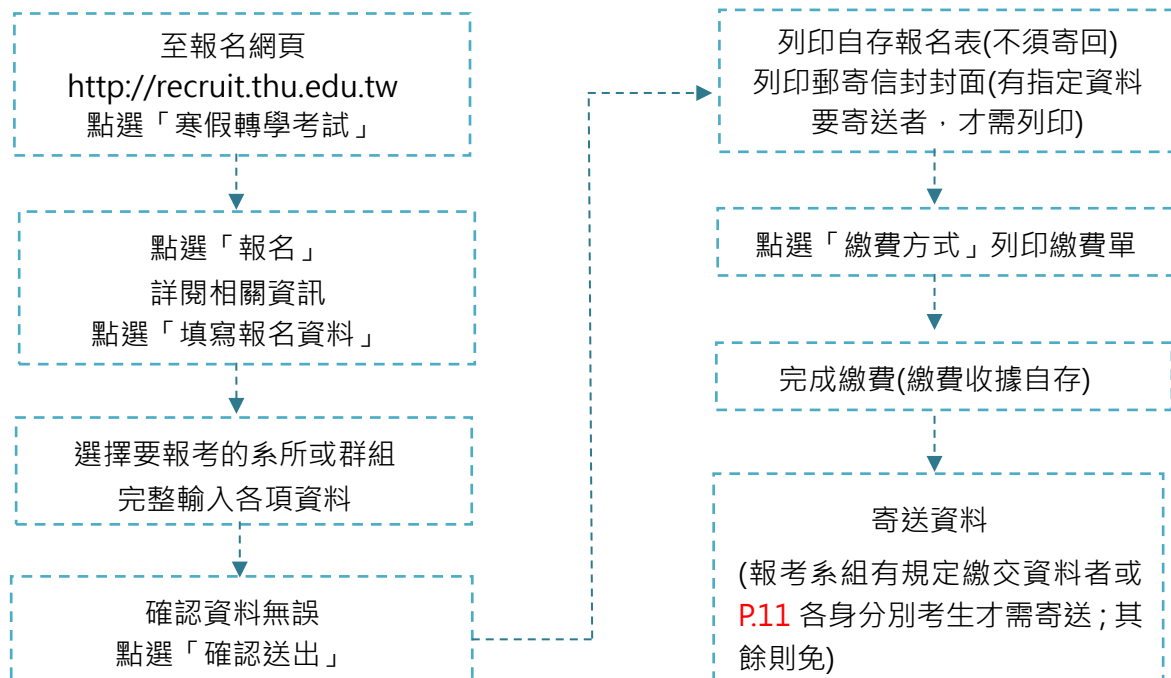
至報名網頁
http://recruit.thu.edu.tw
點選「寒假轉學考試」

點選「報名」
詳閱相關資訊
點選「填寫報名資料」

選擇要報考的系所或群組
完整輸入各項資料

確認資料無誤
點選「確認送出」

列印自存報名表(不須寄回)
列印郵寄信封封面(有指定資料要寄送者，才需列印)

點選「繳費方式」列印繳費單

完成繳費(繳費收據自存)

寄送資料

(報考系組有規定繳交資料者或P.11 各身分別考生才需寄送；其餘則免)